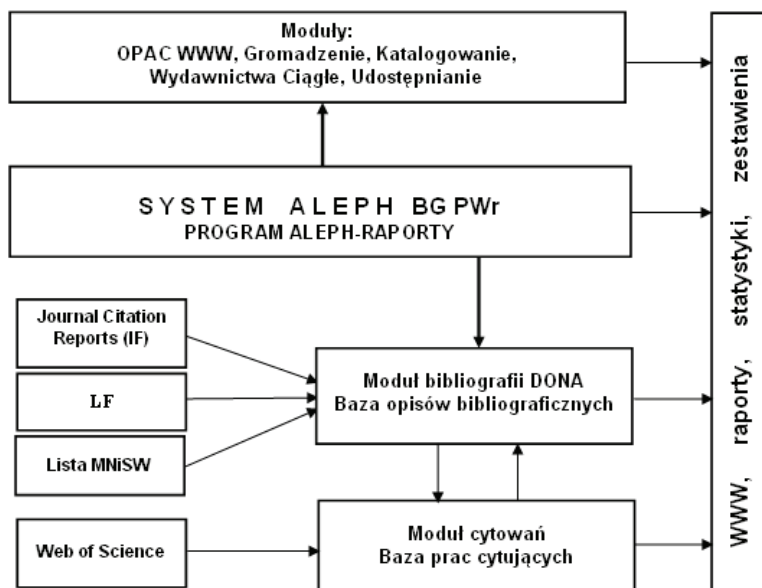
Moduły:
OPAC WWW, Gromadzenie, Katalogowanie, Wydawnictwa Ciągłe, Udostępnianie

SYSTEM ALEPH BG PWr
PROGRAM ALEPH-RAPORTY

Journal Citation Reports (IF)

LF

Lista MNiSW

Moduł bibliografii DONA
Baza opisów bibliograficznych

Web of Science

Moduł cytowań
Baza prac cytujących

WWW, raporty, statystyki, zestawienia